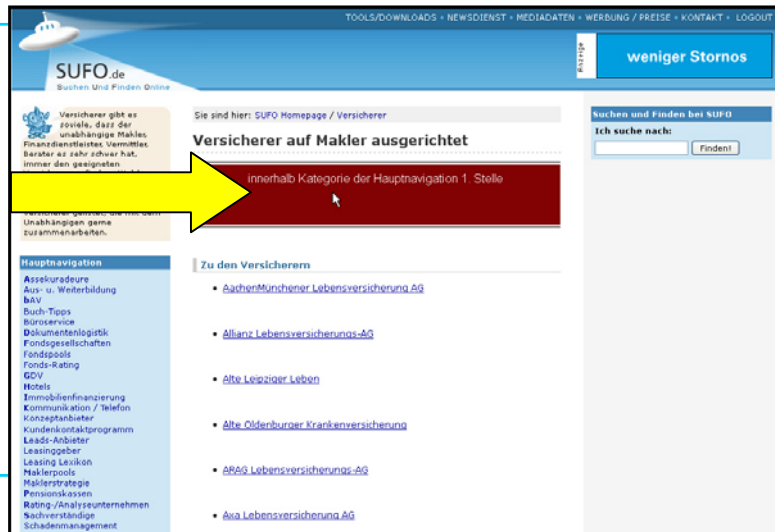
TOOLS/DOWNLOADS • NEWSDIENST • MEDIADATEN • WERBUNG / PREISE • KONTAKT • LOGOUT

SUFO.de
Suchen Und Finden Online

Anzeige
weniger Stornos

Versicherer gibt es soviele, dass der unabhängige Makler, Finanzdienstleister, Vermittler, Berater es sehr schwer hat, immer den geeigneten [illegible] Versicherer gelistet, die mit dem Unabhängigen gerne zusammenarbeiten.

Sie sind hier: SUFO Homepage / Versicherer

Versicherer auf Makler ausgerichtet

innerhalb Kategorie der Hauptnavigation 1. Stelle

Suchen und Finden bei SUFO
Ich suche nach:
Finden!

Hauptnavigation
Assekuradeure
Aus- u. Weiterbildung
bAV
Buch-Tipps
Büroservice
Dokumentenlogistik
Fondsgesellschaften
Fondspools
Fonds-Rating
GDV
Hotels
Immobilienfinanzierung
Kommunikation / Telefon
Konzeptanbieter
Kundenkontaktprogramm
Leads-Anbieter
Leasinggeber
Leasing Lexikon
Maklerpools
Maklerstrategie
Pensionskassen
Rating-/Analyseunternehmen
Sachverständige
Schadenmanagement

Zu den Versicherern

• AachenMünchener Lebensversicherung AG

• Allianz Lebensversicherungs-AG

• Alte Leipziger Leben

• Alte Oldenburger Krankenversicherung

• ARAG Lebensversicherungs-AG

• Axa Lebensversicherung AG